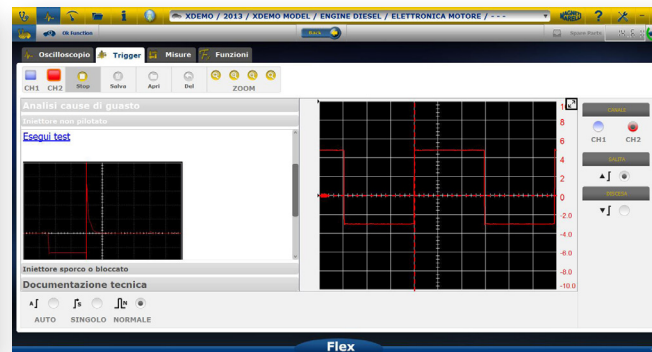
XDEMO / 2013 / XDEMO MODEL / ENGINE DIESEL / ELETTRONICA MOTORE / - - -

Ok function

Back

Spare Parts

Oscilloscopio

Trigger

Misure

Funzioni

CH1 CH2 Stop Salva Apri Del

ZOOM

Analisi cause di guasto

Iniettore non pilotato

Esegui test

Iniettore sporco o bloccato

Documentazione tecnica

AUTO SINGOLO NORMALE

10
8
6
4
2
0
-2.0
-4.0
-6.0
-8.0
-10.0

CANALE

CH1 CH2

SALITA

DISCESA

Flex